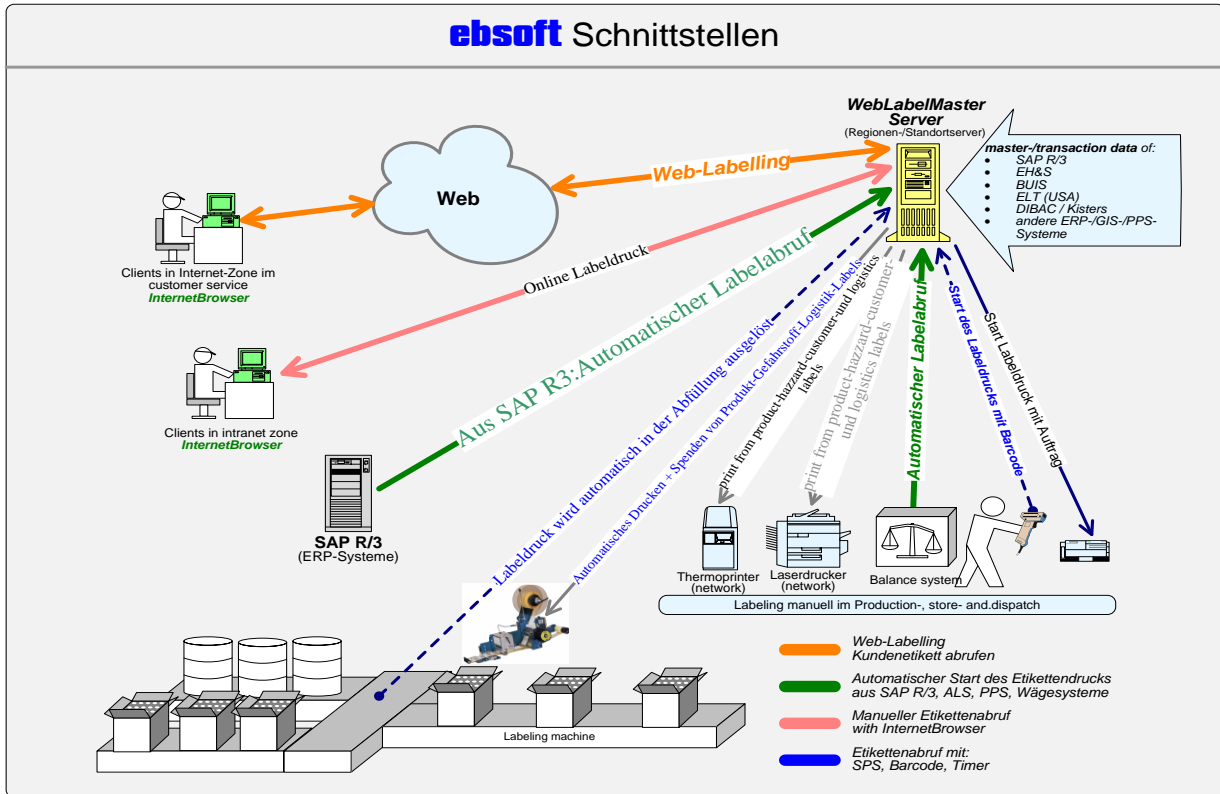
ebsoft Schnittstellen

WebLabelMaster Server
(Regionen-/Standortserver)

master-/transaction data of:
- SAP R/3
- EH&S
- BUIS
- ELT (USA)
- DIBAC / Kisters
- andere ERP-/GIS-/PPS-Systeme

Web

Web-Labelling

Clients in Internet-Zone im customer service
InternetBrowser

Online Labeldruck

Clients in intranet zone
InternetBrowser

Aus SAP R3:Automatischer Labelabruf

SAP R/3
(ERP-Systeme)

Labeldruck wird automatisch in der Abfüllung ausgelöst

Automatisches Drucken + Spenden von Produkt-Gefahrstoff-Logistik-Labels

print from product-hazzard-customer-und logistics labels

print from product-hazzard-customer- und logistics labels

Automatischer Labelabruf

Start des Labeldrucks mit Barcode

Start Labeldruck mit Auftrag

Thermoprinter (network)

Laserdrucker (network)

Balance system

Labeling manuell im Production-, store- and.dispatch

Labeling machine

Web-Labelling
Kundenetikett abrufen

Automatischer Start des Etikettendrucks aus SAP R/3, ALS, PPS, Wägesysteme

Manueller Etikettenabruf with InternetBrowser

Etikettenabruf mit:
SPS, Barcode, Timer